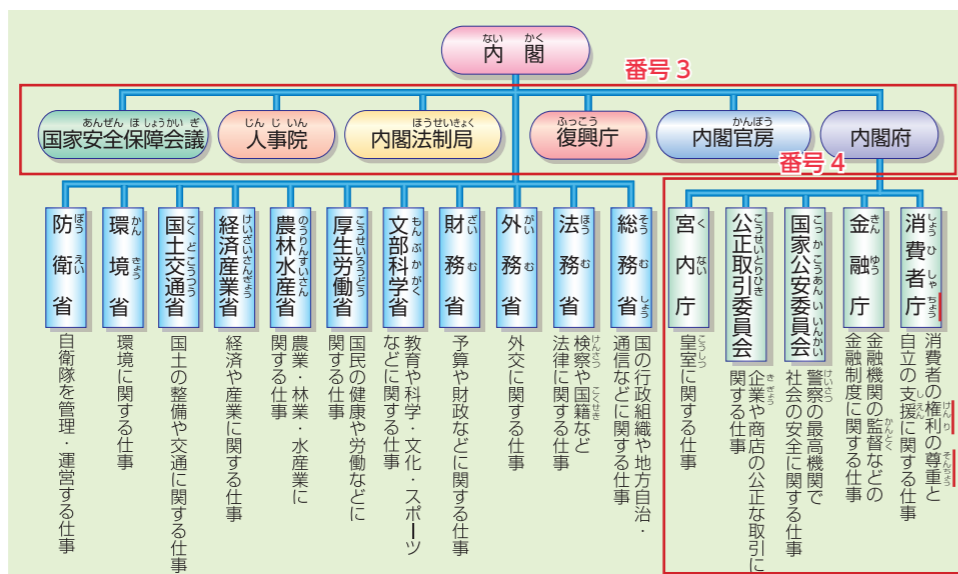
内閣

番号 3

国家安全保障会議

人事院

内閣法制局

復興庁

内閣官房

内閣府

番号 4

防衛省
自衛隊を管理・運営する仕事

環境省
環境に関する仕事

国土交通省
国土の整備や交通に関する仕事

経済産業省
経済や産業に関する仕事

農林水産省
農業・林業・水産業に関する仕事

厚生労働省
国民の健康や労働などに関する仕事

文部科学省
教育や科学・文化・スポーツなどに関する仕事

財務省
予算や財政などに関する仕事

外務省
外交に関する仕事

法務省
検察や国籍など法律に関する仕事

総務省
国の行政組織や地方自治・通信などに関する仕事

宮内庁
皇室に関する仕事

公正取引委員会
企業や商店の公正な取引に関する仕事

国家公安委員会
警察の最高機関で社会の安全に関する仕事

金融庁
金融機関の監督などの金融制度に関する仕事

消費者庁
消費者の権利の尊重と自立の支援に関する仕事